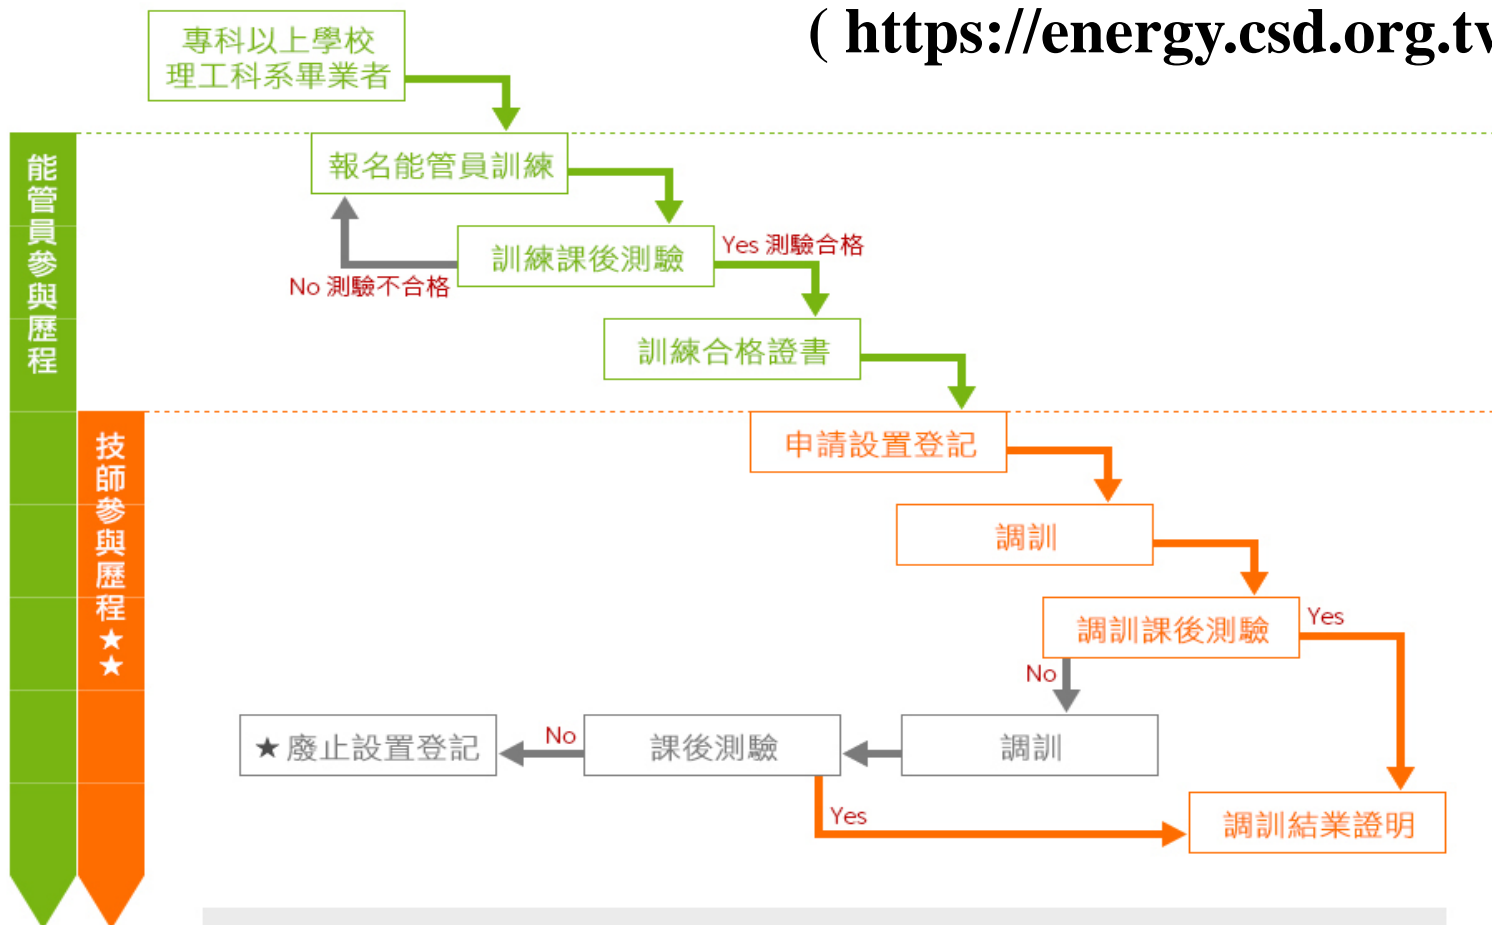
( https://energy.csd.org.tv

專科以上學校
理工科系畢業者

能管員參與歷程

報名能管員訓練

訓練課後測驗

Yes 測驗合格

No 測驗不合格

訓練合格證書

技師參與歷程★★

申請設置登記

調訓

調訓課後測驗

Yes

No

★廢止設置登記

No

課後測驗

調訓

Yes

調訓結業證明